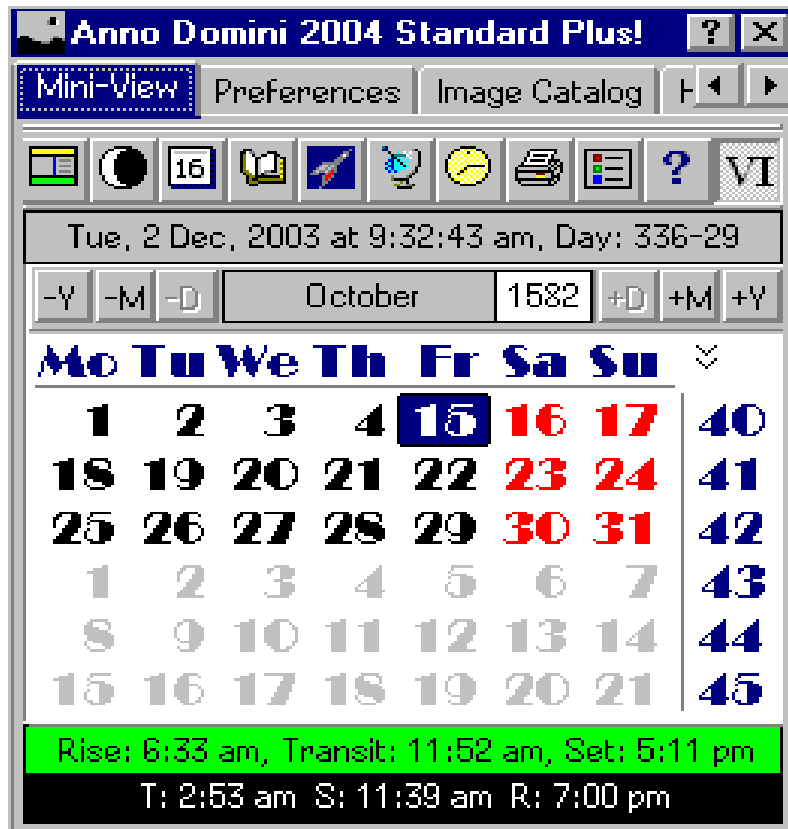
Anno Domini 2004 Standard Plus! ? X

Mini-View Preferences Image Catalog H

16 ? VI

Tue, 2 Dec, 2003 at 9:32:43 am, Day: 336-29

-Y -M -D October 1582 +D +M +Y

| Mo | Tu | We | Th | Fr | Sa | Su | |
|---|---|---|---|---|---|---|---|
| 1 | 2 | 3 | 4 | 15 | 16 | 17 | 40 |
| 18 | 19 | 20 | 21 | 22 | 23 | 24 | 41 |
| 25 | 26 | 27 | 28 | 29 | 30 | 31 | 42 |
| 1 | 2 | 3 | 4 | 5 | 6 | 7 | 43 |
| 8 | 9 | 10 | 11 | 12 | 13 | 14 | 44 |
| 15 | 16 | 17 | 18 | 19 | 20 | 21 | 45 |

Rise: 6:33 am, Transit: 11:52 am, Set: 5:11 pm

T: 2:53 am S: 11:39 am R: 7:00 pm